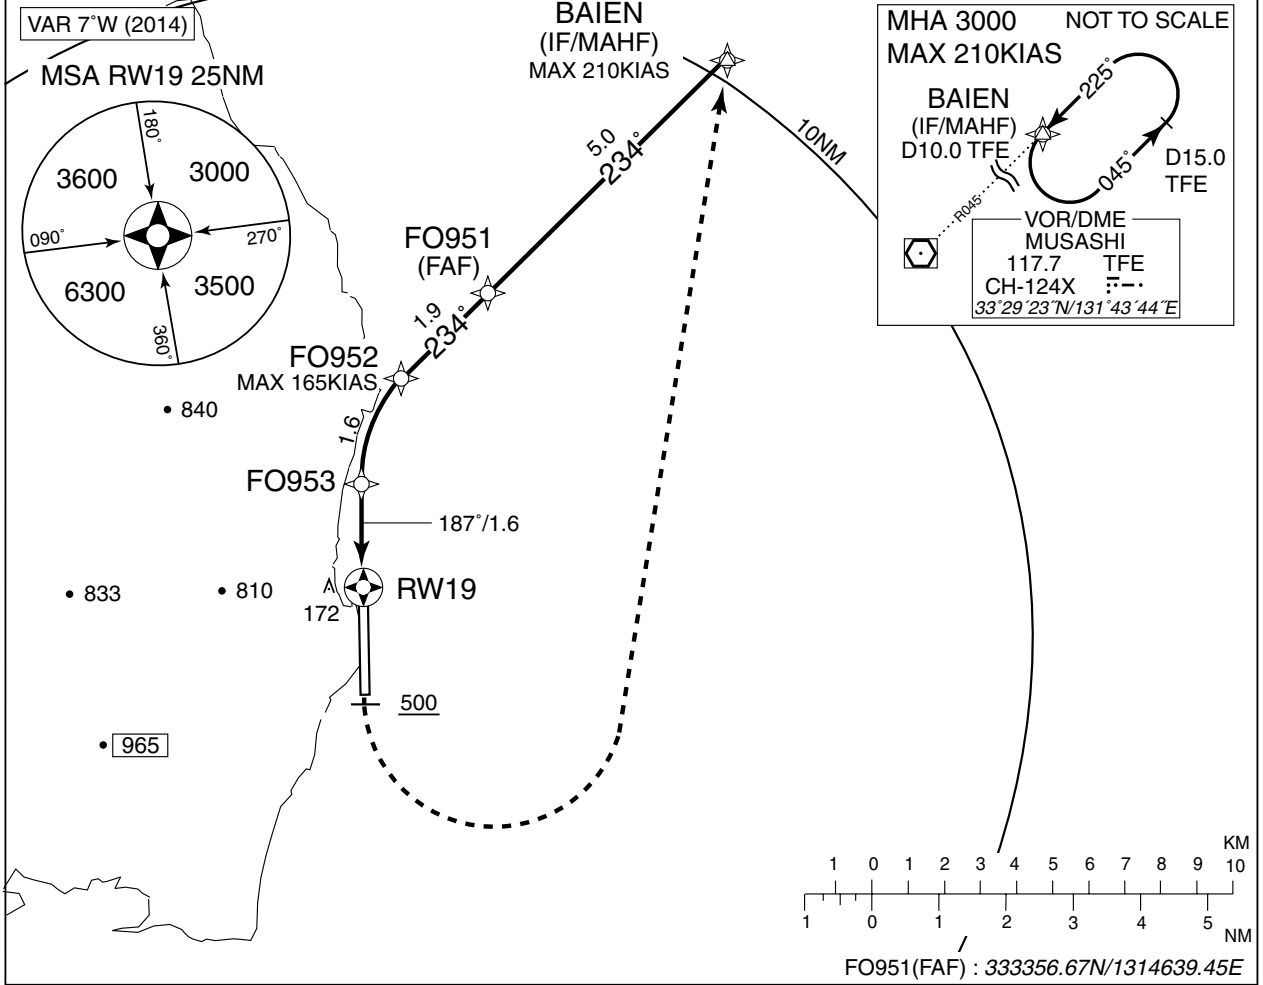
VAR 7˚W (2014)

MSA RW19 25NM

180˚

3600

3000

090˚

270˚

6300

3500

360˚

BAIEN
(IF/MAHF)
MAX 210KIAS

5.0
234˚

10NM

FO951
(FAF)

1.9
234˚

FO952
MAX 165KIAS

1.6

• 840

FO953

187˚/1.6

• 833

• 810

172

RW19

500

• 965

MHA 3000
MAX 210KIAS

NOT TO SCALE

225˚

BAIEN
(IF/MAHF)
D10.0 TFE

045˚

D15.0
TFE

R045

VOR/DME
MUSASHI
117.7 TFE
CH-124X
33˚29´23˝N/131˚43´44˝E

KM
1 0 1 2 3 4 5 6 7 8 9 10
1 0 1 2 3 4 5
NM

FO951(FAF) : 333356.67N/1314639.45E